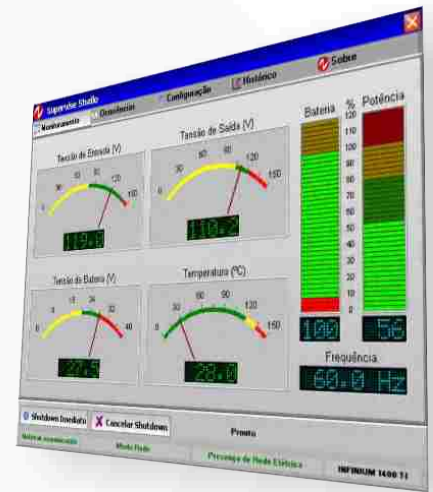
Supervise Studio

Monitoramento

Desenlaces

Configuração

Histórico

Sobre

Tensão de Entrada (V)

30

60

90

120

150

0

119.0

Tensão de Saída (V)

30

60

90

120

150

0

110.2

Tensão da Bateria (V)

8

16

24

32

40

0

27.5

Temperatura (°C)

30

60

90

120

150

0

28.0

Bateria

%

120

110

100

90

80

70

60

50

40

30

20

10

0

Potência

100

56

Frequência

60.0 Hz

Shutdown Imediato

Cancelar Shutdown

Pronto

Sistema comunicando

Modo Rede

Presença de Rede Elétrica

INFINIUM 1400 TI